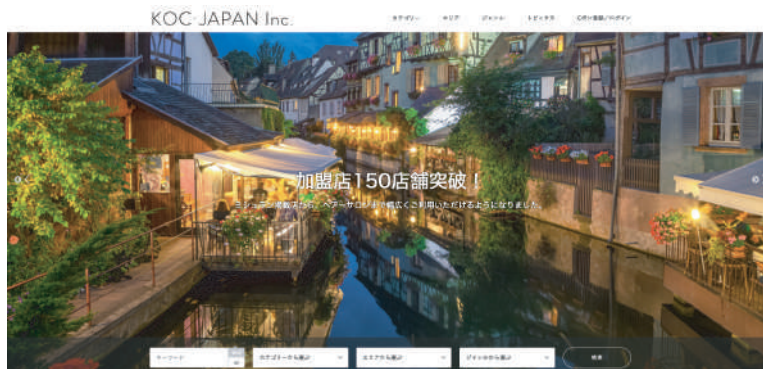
KOC JAPAN Inc.

カテゴリー　エリア　ジャンル　トピックス　口コミ投稿/ログイン

加盟店150店舗突破！

ミシュラン掲載店から、ヘアーサロンまで幅広くご利用いただけるようになりました。

キーワード　カテゴリーから選ぶ　エリアから選ぶ　ジャンルから選ぶ　検索